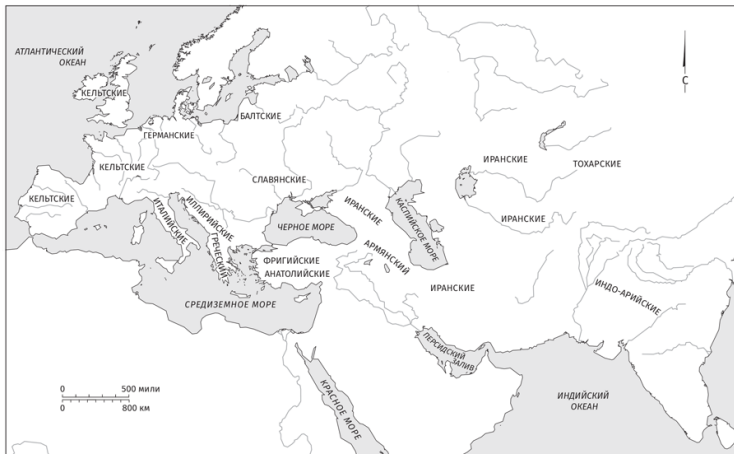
АТЛАНТИЧЕСКИЙ ОКЕАН
С
КЕЛЬТСКИЕ
БАЛТСКИЕ
ГЕРМАНСКИЕ
КЕЛЬТСКИЕ
СЛАВЯНСКИЕ
ИРАНСКИЕ
ТОХАРСКИЕ
КЕЛЬТСКИЕ
ИЛЛИРИЙСКИЕ
ИРАНСКИЕ
КАСПИЙСКОЕ МОРЕ
ИРАНСКИЕ
ИТАЛИЙСКИЕ
ЧЕРНОЕ МОРЕ
ГРЕЧЕСКИЙ
АРМЯНСКИЙ
ФРИГИЙСКИЕ
АНАТОЛИЙСКИЕ
ИРАНСКИЕ
ИНДО-АРИЙСКИЕ
СРЕДИЗЕМНОЕ МОРЕ
ПЕРСИДСКИЙ ЗАЛИВ
0
500 мили
0
800 км
КРАСНОЕ МОРЕ
ИНДИЙСКИЙ ОКЕАН